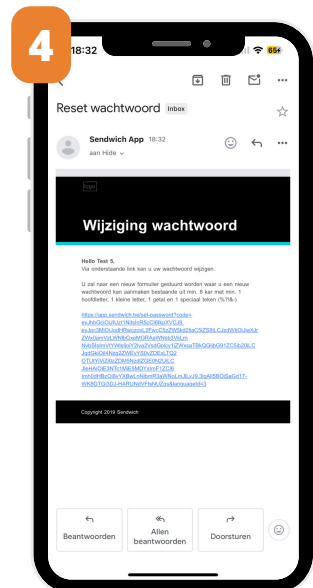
4

18:32

65+

Reset wachtwoord Inbox

Sendwich App 18:32

aan Hide

logo

Wijziging wachtwoord

Hello Test 5,
Via onderstaande link kan u uw wachtwoord wijzigen.

U zal naar een nieuw formulier gestuurd worden waar u een nieuw wachtwoord kan aanmaken bestaande uit min. 8 kar met min. 1 hoofdletter, 1 kleine letter, 1 getal en 1 speciaal teken (%!?&-)

https://app.sendwich.be/set-password?code=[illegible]

Copyright 2019 Sendwich

Beantwoorden

Allen beantwoorden

Doorsturen